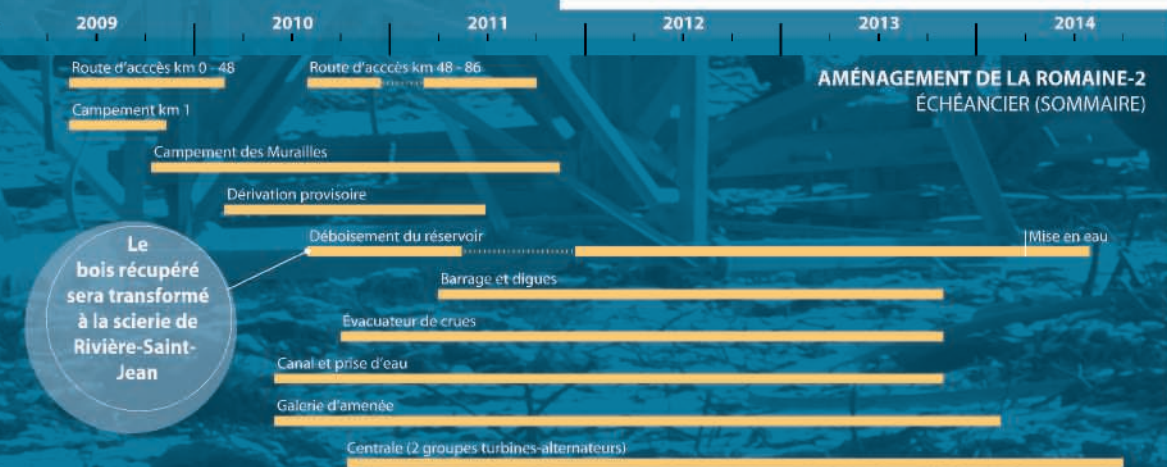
2009 2010 2011 2012 2013 2014

AMÉNAGEMENT DE LA ROMAINE-2
ÉCHÉANCIER (SOMMAIRE)

Route d'acccès km 0 - 48

Route d'acccès km 48 - 86

Campement km 1

Campement des Murailles

Dérivation provisoire

Déboisement du réservoir

Mise en eau

Le bois récupéré sera transformé à la scierie de Rivière-Saint-Jean

Barrage et digues

Évacuateur de crues

Canal et prise d'eau

Galerie d'amenée

Centrale (2 groupes turbines-alternateurs)